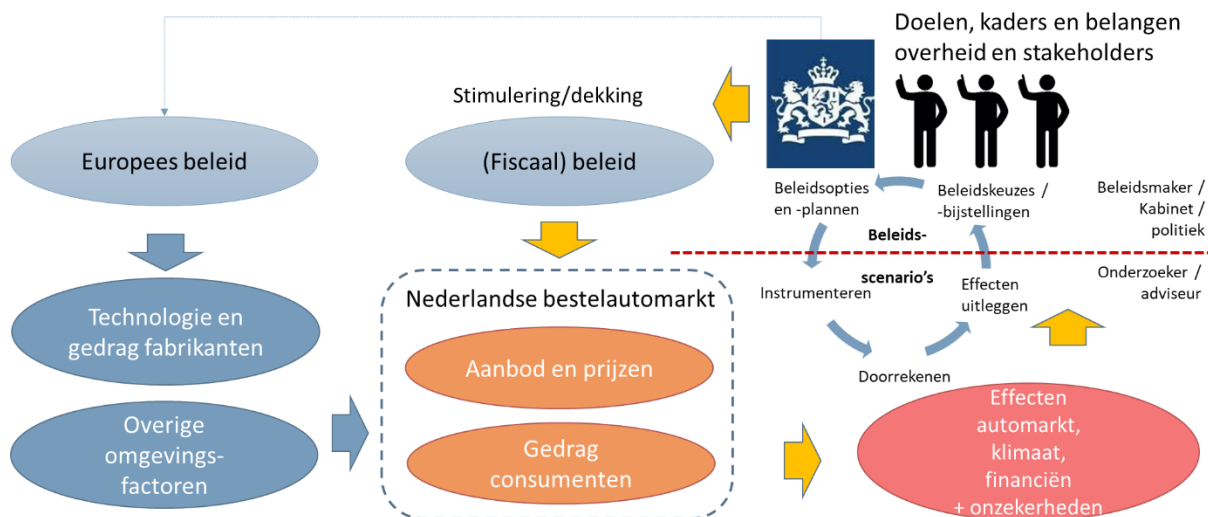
Doelen, kaders en belangen overheid en stakeholders

Stimulering/dekking

Europees beleid

(Fiscaal) beleid

Beleidsopties en -plannen

Beleidskeuzes / -bijstellingen

Beleidsmaker / Kabinet / politiek

Beleids-

scenario's

Onderzoeker / adviseur

Technologie en gedrag fabrikanten

Nederlandse bestelautomarkt

Instrumenteren

Effecten uitleggen

Aanbod en prijzen

Doorrekenen

Overige omgevings-factoren

Gedrag consumenten

Effecten automarkt, klimaat, financiën + onzekerheden